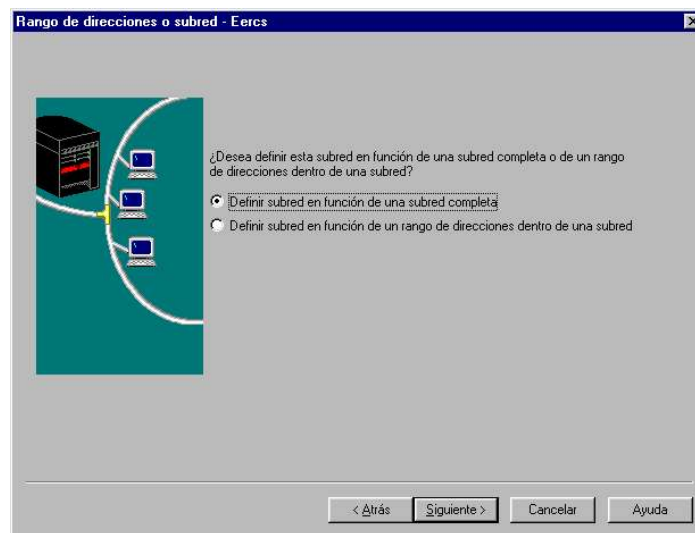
Rango de direcciones o subred - Eercs

¿Desea definir esta subred en función de una subred completa o de un rango de direcciones dentro de una subred?

Definir subred en función de una subred completa

Definir subred en función de un rango de direcciones dentro de una subred

< Atrás

Siguiente >

Cancelar

Ayuda